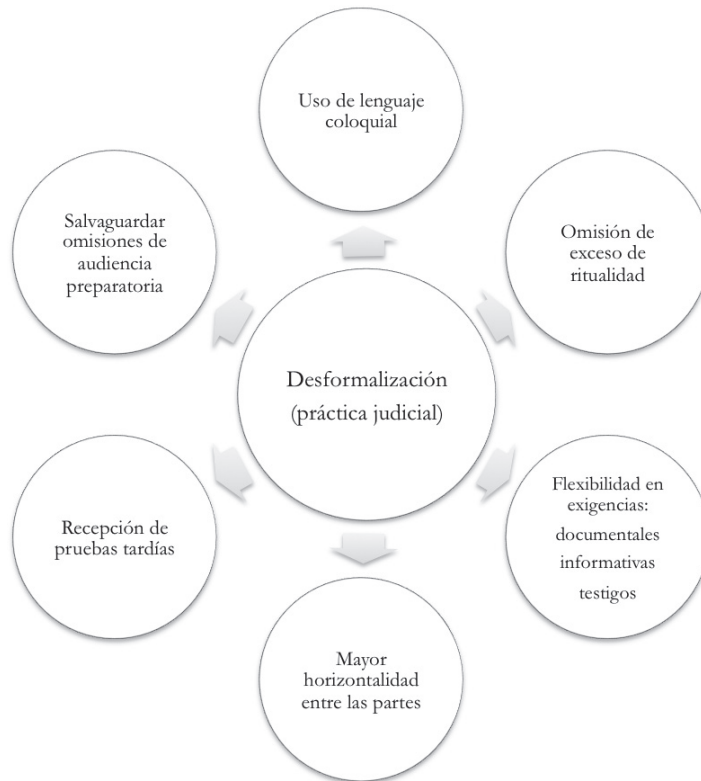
Desformalización (práctica judicial)

Uso de lenguaje coloquial

Omisión de exceso de ritualidad

Flexibilidad en exigencias: documentales informativas testigos

Mayor horizontalidad entre las partes

Recepción de pruebas tardías

Salvaguardar omisiones de audiencia preparatoria